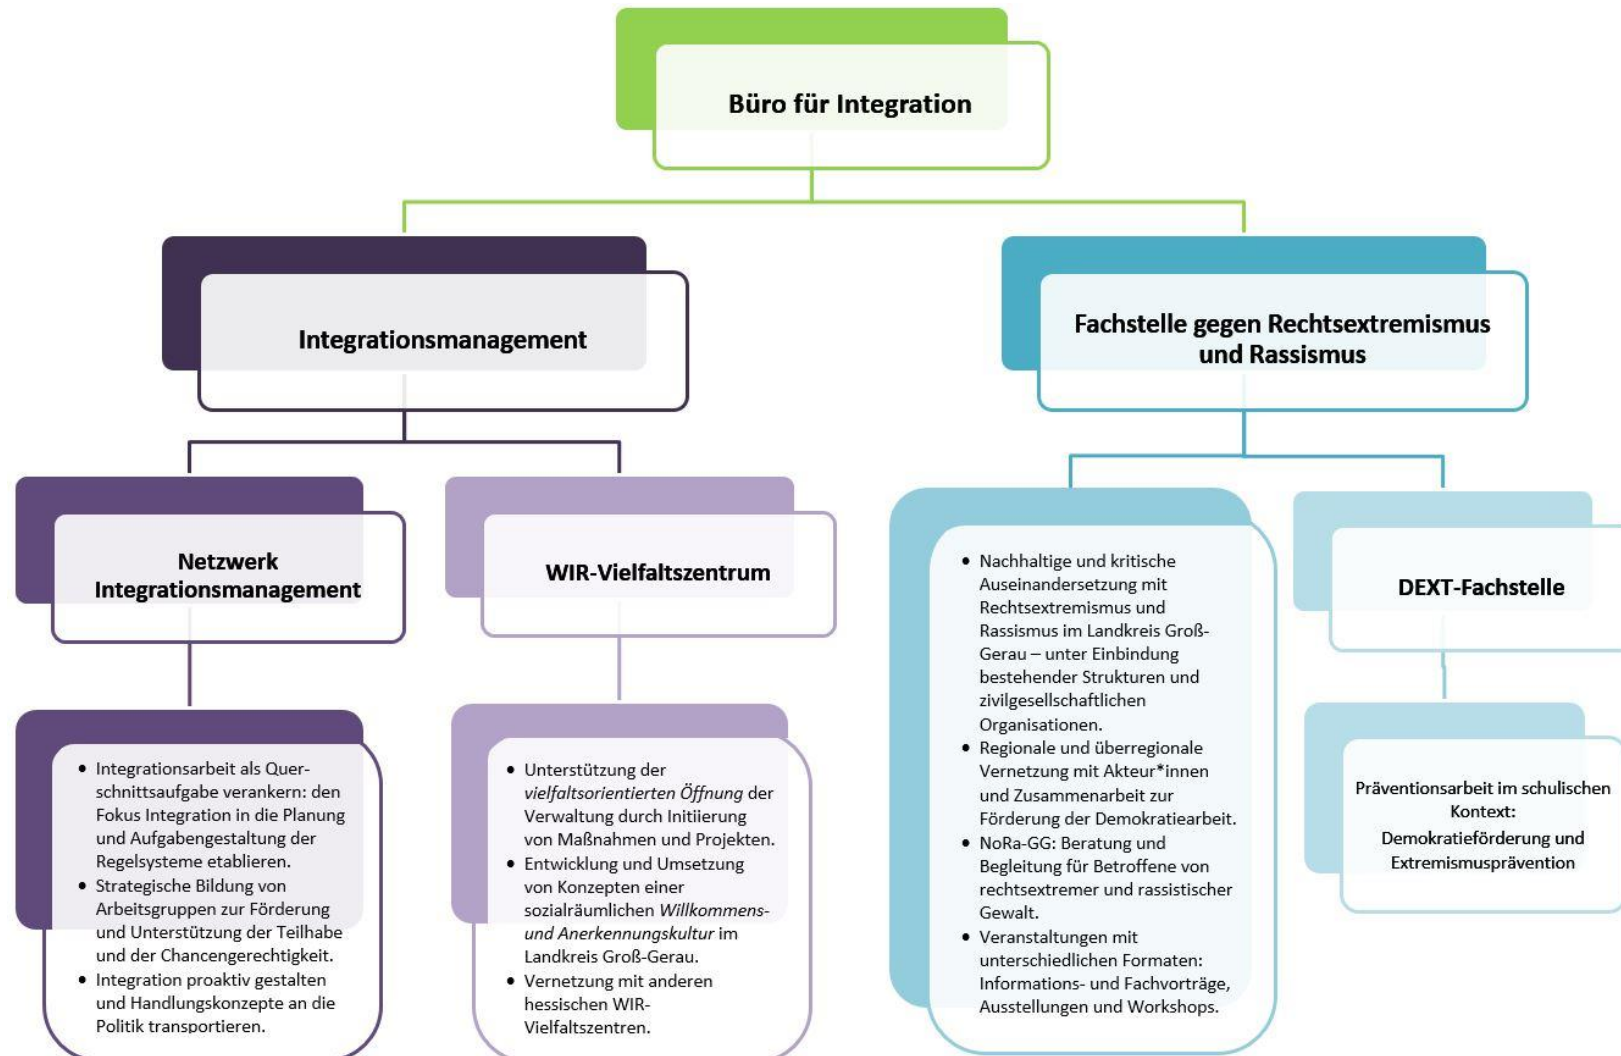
Büro für Integration

Integrationsmanagement

Fachstelle gegen Rechtsextremismus und Rassismus

Netzwerk Integrationsmanagement

WIR-Vielfaltszentrum

- Integrationsarbeit als Querschnittsaufgabe verankern: den Fokus Integration in die Planung und Aufgabengestaltung der Regelsysteme etablieren.
- Strategische Bildung von Arbeitsgruppen zur Förderung und Unterstützung der Teilhabe und der Chancengerechtigkeit.
- Integration proaktiv gestalten und Handlungskonzepte an die Politik transportieren.

- Unterstützung der *vielfaltsorientierten Öffnung* der Verwaltung durch Initiierung von Maßnahmen und Projekten.
- Entwicklung und Umsetzung von Konzepten einer sozialräumlichen *Willkommens- und Anerkennungskultur* im Landkreis Groß-Gerau.
- Vernetzung mit anderen hessischen WIR-Vielfaltszentren.

- Nachhaltige und kritische Auseinandersetzung mit Rechtsextremismus und Rassismus im Landkreis Groß-Gerau – unter Einbindung bestehender Strukturen und zivilgesellschaftlichen Organisationen.
- Regionale und überregionale Vernetzung mit Akteur*innen und Zusammenarbeit zur Förderung der Demokratiearbeit.
- NoRa-GG: Beratung und Begleitung für Betroffene von rechtsextremer und rassistischer Gewalt.
- Veranstaltungen mit unterschiedlichen Formaten: Informations- und Fachvorträge, Ausstellungen und Workshops.

DEXT-Fachstelle

Präventionsarbeit im schulischen Kontext: Demokratieförderung und Extremismusprävention